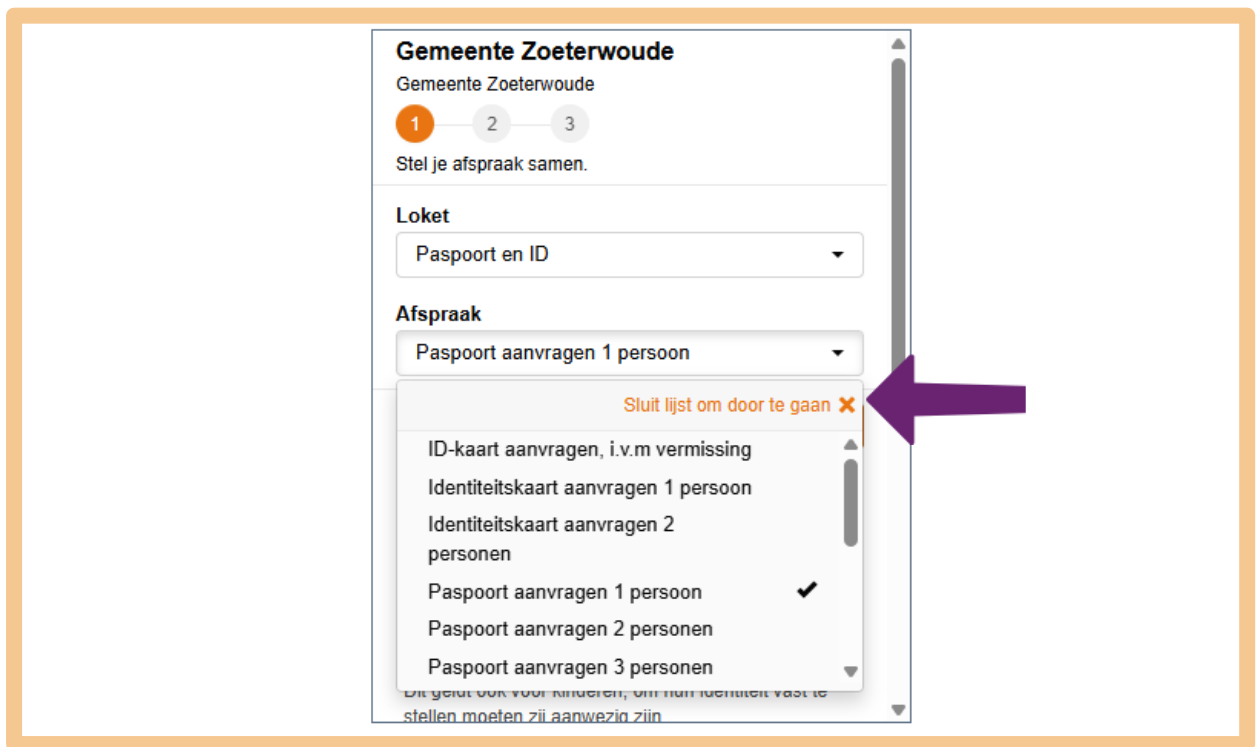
Gemeente Zoeterwoude

Gemeente Zoeterwoude

1 2 3

Stel je afspraak samen.

Loket

Paspoort en ID

Afspraak

Paspoort aanvragen 1 persoon

Sluit lijst om door te gaan ✖

ID-kaart aanvragen, i.v.m vermissing

Identiteitskaart aanvragen 1 persoon

Identiteitskaart aanvragen 2 personen

Paspoort aanvragen 1 persoon ✔

Paspoort aanvragen 2 personen

Paspoort aanvragen 3 personen

Dit geldt ook voor kinderen, om hun identiteit vast te stellen moeten zij aanwezig zijn